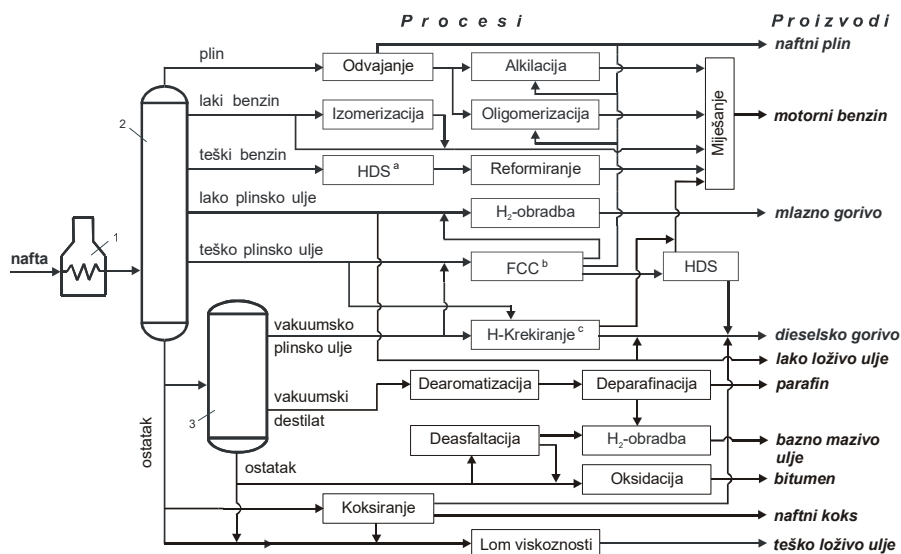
P r o c e s i

P r o i z v o d i

nafta

1

2

3

plin

laki benzin

teški benzin

lako plinsko ulje

teško plinsko ulje

vakuumsko plinsko ulje

vakuumski destilat

ostatak

ostatak

Odvajanje

Alkilacija

Izomerizacija

Oligomerizacija

HDS $^{a}$

Reformiranje

Miješanje

$H_2$-obradba

FCC $^{b}$

HDS

H-Krekiranje $^{c}$

Dearomatizacija

Deparafinacija

Deasfaltacija

$H_2$-obradba

Oksidacija

Koksiranje

Lom viskoznosti

naftni plin

motorni benzin

mlazno gorivo

dieselsko gorivo

lako loživo ulje

parafin

bazno mazivo ulje

bitumen

naftni koks

teško loživo ulje